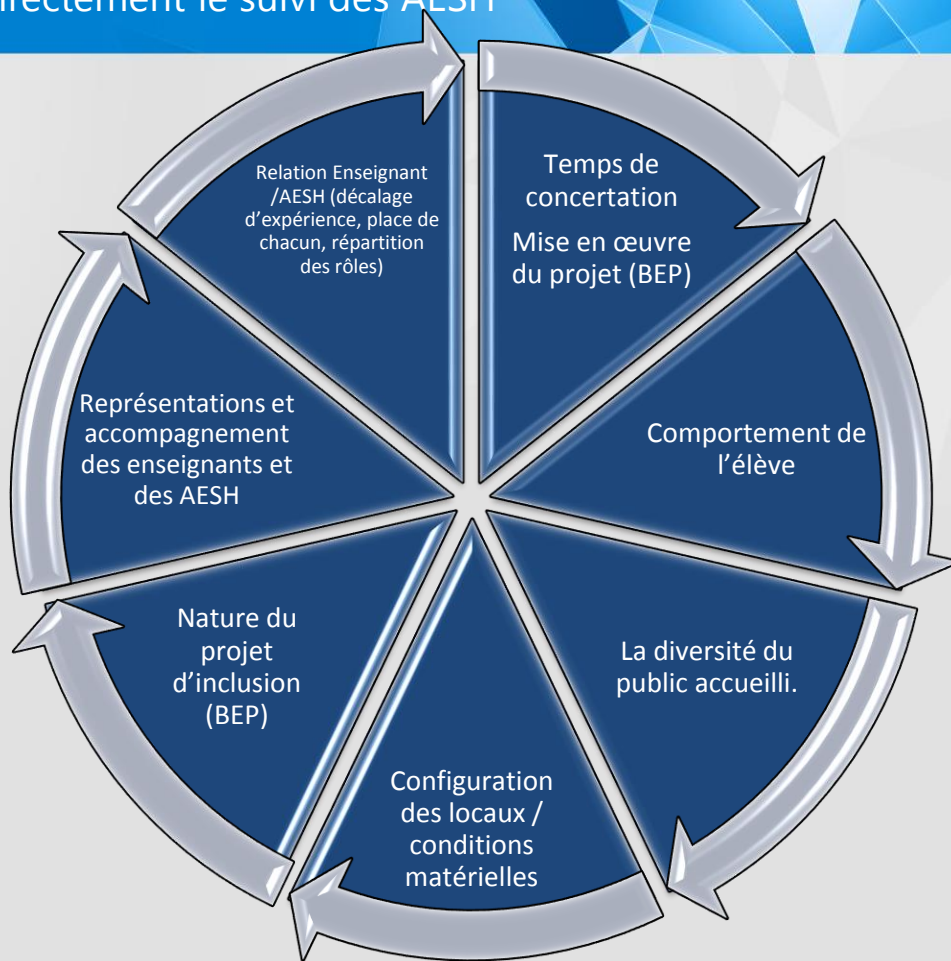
irectement le suivi des AESH

Relation Enseignant /AESH (décalage d'expérience, place de chacun, répartition des rôles)

Temps de concertation

Mise en œuvre du projet (BEP)

Comportement de l'élève

La diversité du public accueilli.

Configuration des locaux / conditions matérielles

Nature du projet d'inclusion (BEP)

Représentations et accompagnement des enseignants et des AESH